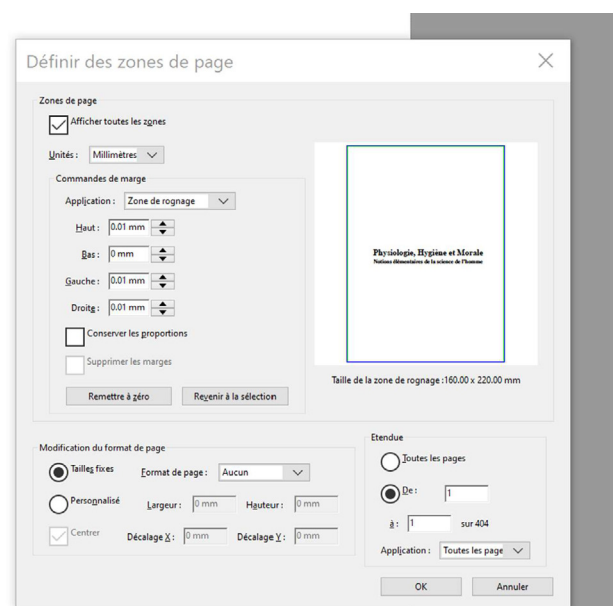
Définir des zones de page

Zones de page

Afficher toutes les zones

Unités : Millimètres

Commandes de marge

Application : Zone de rognage

Haut : 0.01 mm

Bas : 0 mm

Gauche : 0.01 mm

Droite : 0.01 mm

Conserver les proportions

Supprimer les marges

Remettre à zéro

Revenir à la sélection

Physiologie, Hygiène et Morale
Notions élémentaires de la science de l'homme

Taille de la zone de rognage : 160.00 x 220.00 mm

Modification du format de page

Tailles fixes

Format de page : Aucun

Personnalisé

Largeur : 0 mm

Hauteur : 0 mm

Centrer

Décalage X : 0 mm

Décalage Y : 0 mm

Etendue

Toutes les pages

De : 1

à : 1 sur 404

Application : Toutes les page

OK

Annuler